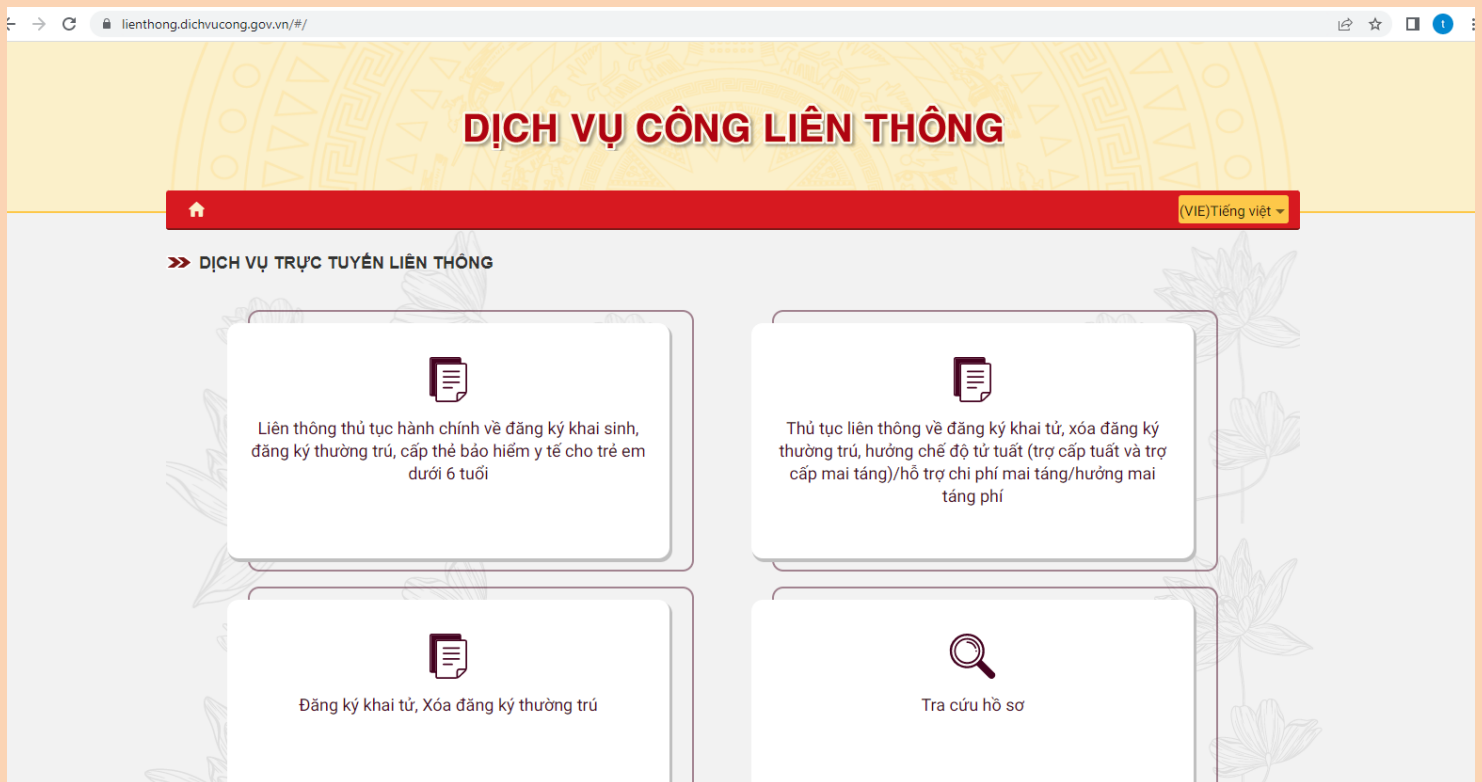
lienthong.dichvucong.gov.vn/#/

t

DỊCH VỤ CÔNG LIÊN THÔNG

(VIE)Tiếng việt

DỊCH VỤ TRỰC TUYẾN LIÊN THÔNG

Liên thông thủ tục hành chính về đăng ký khai sinh, đăng ký thường trú, cấp thẻ bảo hiểm y tế cho trẻ em dưới 6 tuổi

Thủ tục liên thông về đăng ký khai tử, xóa đăng ký thường trú, hưởng chế độ tử tuất (trợ cấp tuất và trợ cấp mai táng)/hỗ trợ chi phí mai táng/hưởng mai táng phí

Đăng ký khai tử, Xóa đăng ký thường trú

Tra cứu hồ sơ